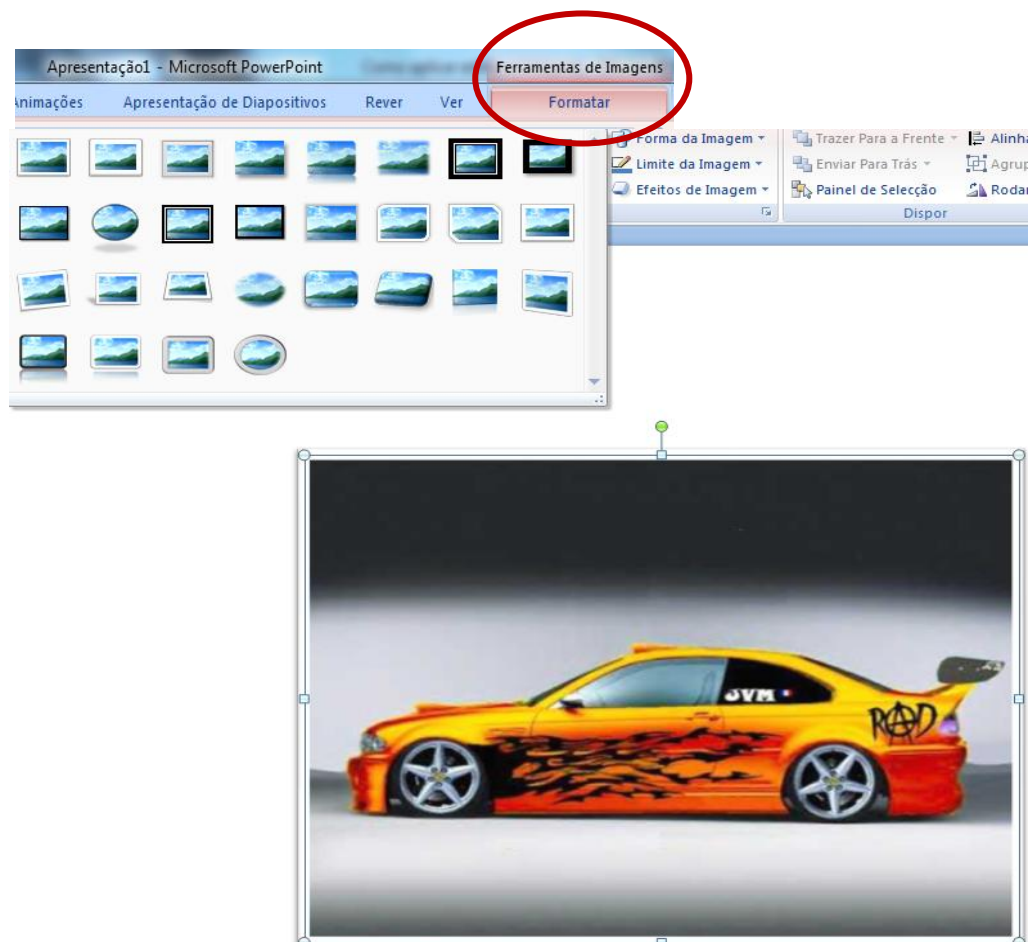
Apresentação1 - Microsoft PowerPoint
Ferramentas de Imagens
Animações
Apresentação de Diapositivos
Rever
Ver
Formatar
Forma da Imagem
Limite da Imagem
Efeitos de Imagem
Trazer Para a Frente
Enviar Para Trás
Painel de Selecção
Alinha
Agrup
Rodar
Dispor
JVM
RAD